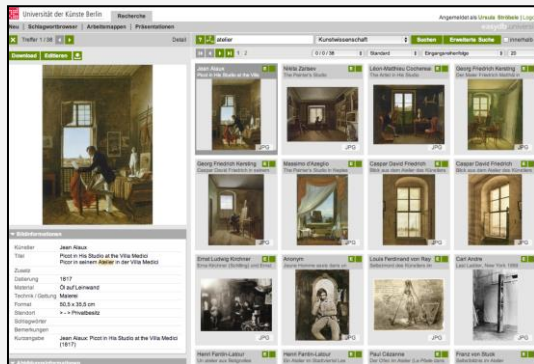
Universität der Künste Berlin | Recherche

Angemeldet als Ursula Bräuer | Logo

Neu | Schlagwortbrowser | Arbeitsmappen | Präsentationen

Treffer 1 / 38 | Detail

Download | Editieren

? atelier | Kunstwissenschaft | Suchen | Erweiterte Suche | Innerhalb

1 / 2 | 0 / 0 / 38 | Standard | Eingangsreihenfolge | 20

Bildinformationen

| | |
|---|---|
| Künstler | Jean Alaux |
| Titel | Picot in His Studio at the Villa Medici |
| | Picot in seinem Atelier in der Villa Medici |
| Zusatz | |
| Datierung | 1817 |
| Material | Öl auf Leinwand |
| Technik / Gattung | Malerei |
| Format | 50,5 x 35,5 cm |
| Standort | > - > Privatbesitz |
| Schlagwörter | |
| Bemerkungen | |
| Kurzangabe | Jean Alaux: Picot in His Studio at the Villa Medici (1817) |

Jean Alaux
Picot in His Studio at the Villa

Nikita Zaitsev
The Painter's Studio

Léon-Matthieu Cochereau
The Artist in His Studio

Georg Friedrich Kersting
Der Maler Friedrich in

Georg Friedrich Kersting
Caspar David Friedrich in seinem

Massimo d'Azeglio
The Painter's Studio in Naples

Caspar David Friedrich
Blick aus dem Atelier des Künstlers

Caspar David Friedrich
Blick aus dem Atelier des Künstlers

Ernst Ludwig Kirchner
Erna Kirchner (Schilling) und Ernst

Anonym
Jeune Homme avec livre en

Louis Ferdinand von Rayski
Selbstbildnis des Künstlers im

Carl Andre
Last Ladder, New York 1959

Henri Fantin-Latour
Un atelier aux Batignolles

Henri Fantin-Latour
Ein Atelier im Stadtteil Les

Paul Cézanne
Der Ofen im Atelier (Le Poêle dans

Franz von Stuck
Selbstbildnis im Atelier

JPG